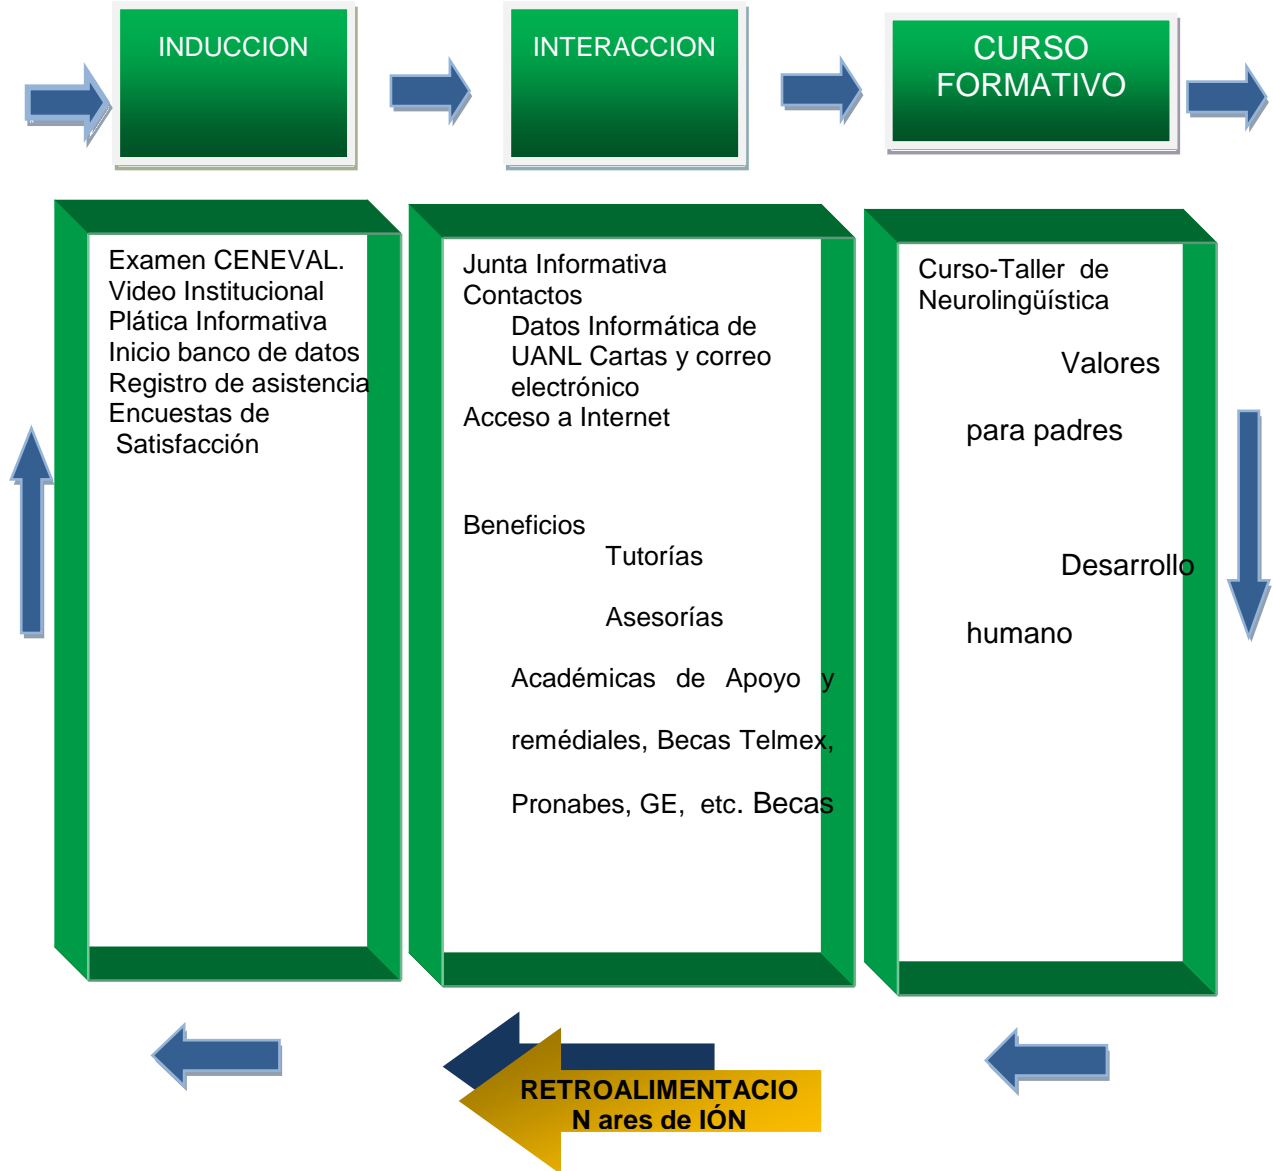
INDUCCION

INTERACCION

CURSO FORMATIVO

Examen CENEVAL.
Video Institucional
Plática Informativa
Inicio banco de datos
Registro de asistencia
Encuestas de
Satisfacción

Junta Informativa
Contactos
Datos Informática de UANL Cartas y correo electrónico
Acceso a Internet

Beneficios
Tutorías
Asesorías
Académicas de Apoyo y remédiales, Becas Telmex, Pronabes, GE, etc. Becas

Curso-Taller de Neurolingüística
Valores
para padres
Desarrollo
humano

RETROALIMENTACIO N ares de IÓN